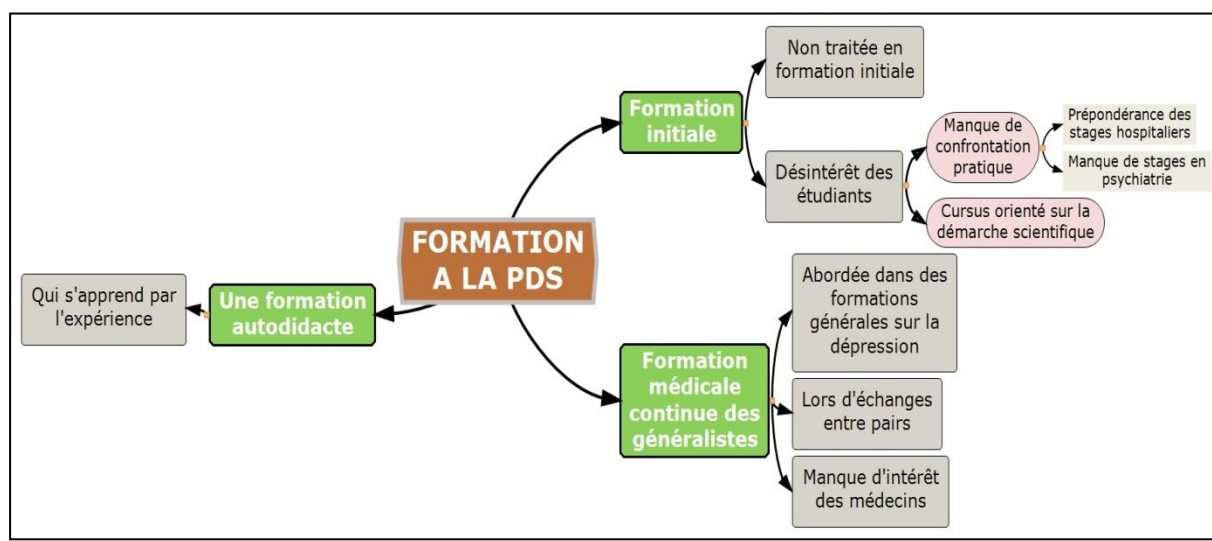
FORMATION A LA PDS

Formation initiale

Non traitée en formation initiale

Désintérêt des étudiants

Manque de confrontation pratique

Prépondérance des stages hospitaliers

Manque de stages en psychiatrie

Cursus orienté sur la démarche scientifique

Formation médicale continue des généralistes

Abordée dans des formations générales sur la dépression

Lors d'échanges entre pairs

Manque d'intérêt des médecins

Une formation autodidacte

Qui s'apprend par l'expérience